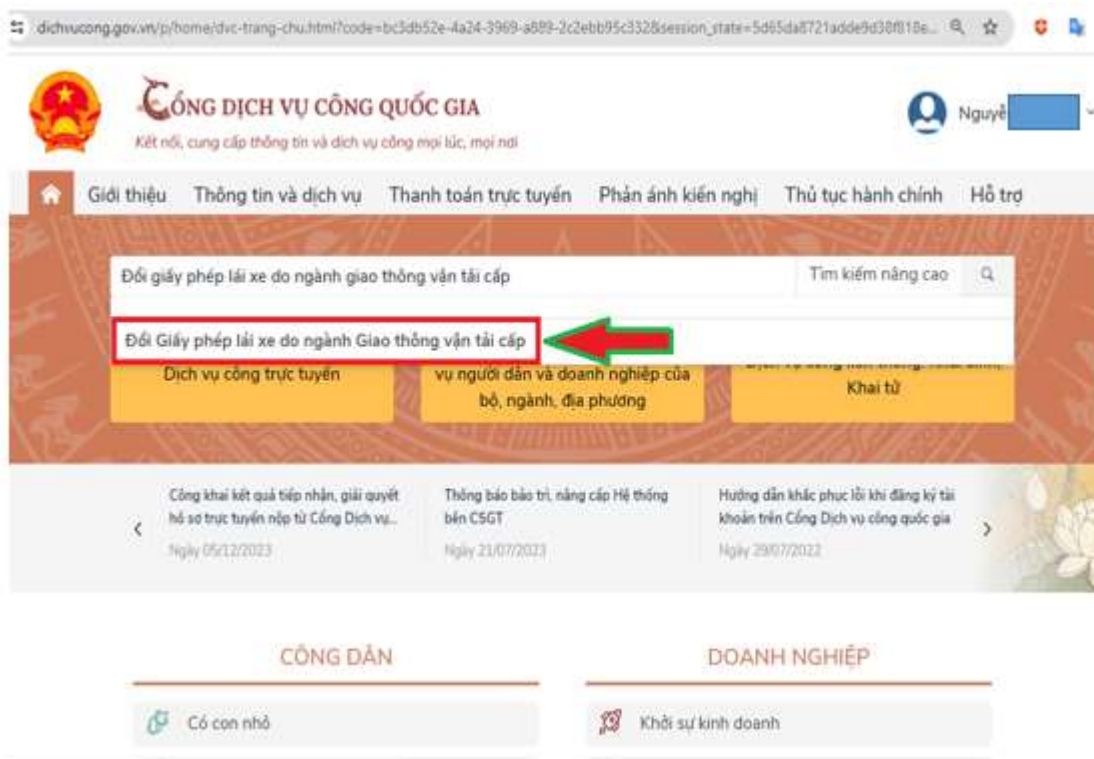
dichvucong.gov.vn/p/home/dvc-trang-chu.html?code=bc3db52e-4a24-3969-a889-2c2ebb95c332&session_state=5d65da8721adde9d38f818e...

CỔNG DỊCH VỤ CÔNG QUỐC GIA
Kết nối, cung cấp thông tin và dịch vụ công mọi lúc, mọi nơi

Nguyễ

Giới thiệu Thông tin và dịch vụ Thanh toán trực tuyến Phản ánh kiến nghị Thủ tục hành chính Hỗ trợ

Đổi giấy phép lái xe do ngành giao thông vận tải cấp

Tìm kiếm nâng cao

Đổi Giấy phép lái xe do ngành Giao thông vận tải cấp

Dịch vụ công trực tuyến

vụ người dân và doanh nghiệp của bộ, ngành, địa phương

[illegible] Khai tử

Công khai kết quả tiếp nhận, giải quyết hồ sơ trực tuyến nộp từ Cổng Dịch vụ...
Ngày 05/12/2023

Thông báo bảo trì, nâng cấp Hệ thống bến CSGT
Ngày 21/07/2023

Hướng dẫn khắc phục lỗi khi đăng ký tài khoản trên Cổng Dịch vụ công quốc gia
Ngày 29/07/2022

CÔNG DÂN

Có con nhỏ

DOANH NGHIỆP

Khởi sự kinh doanh